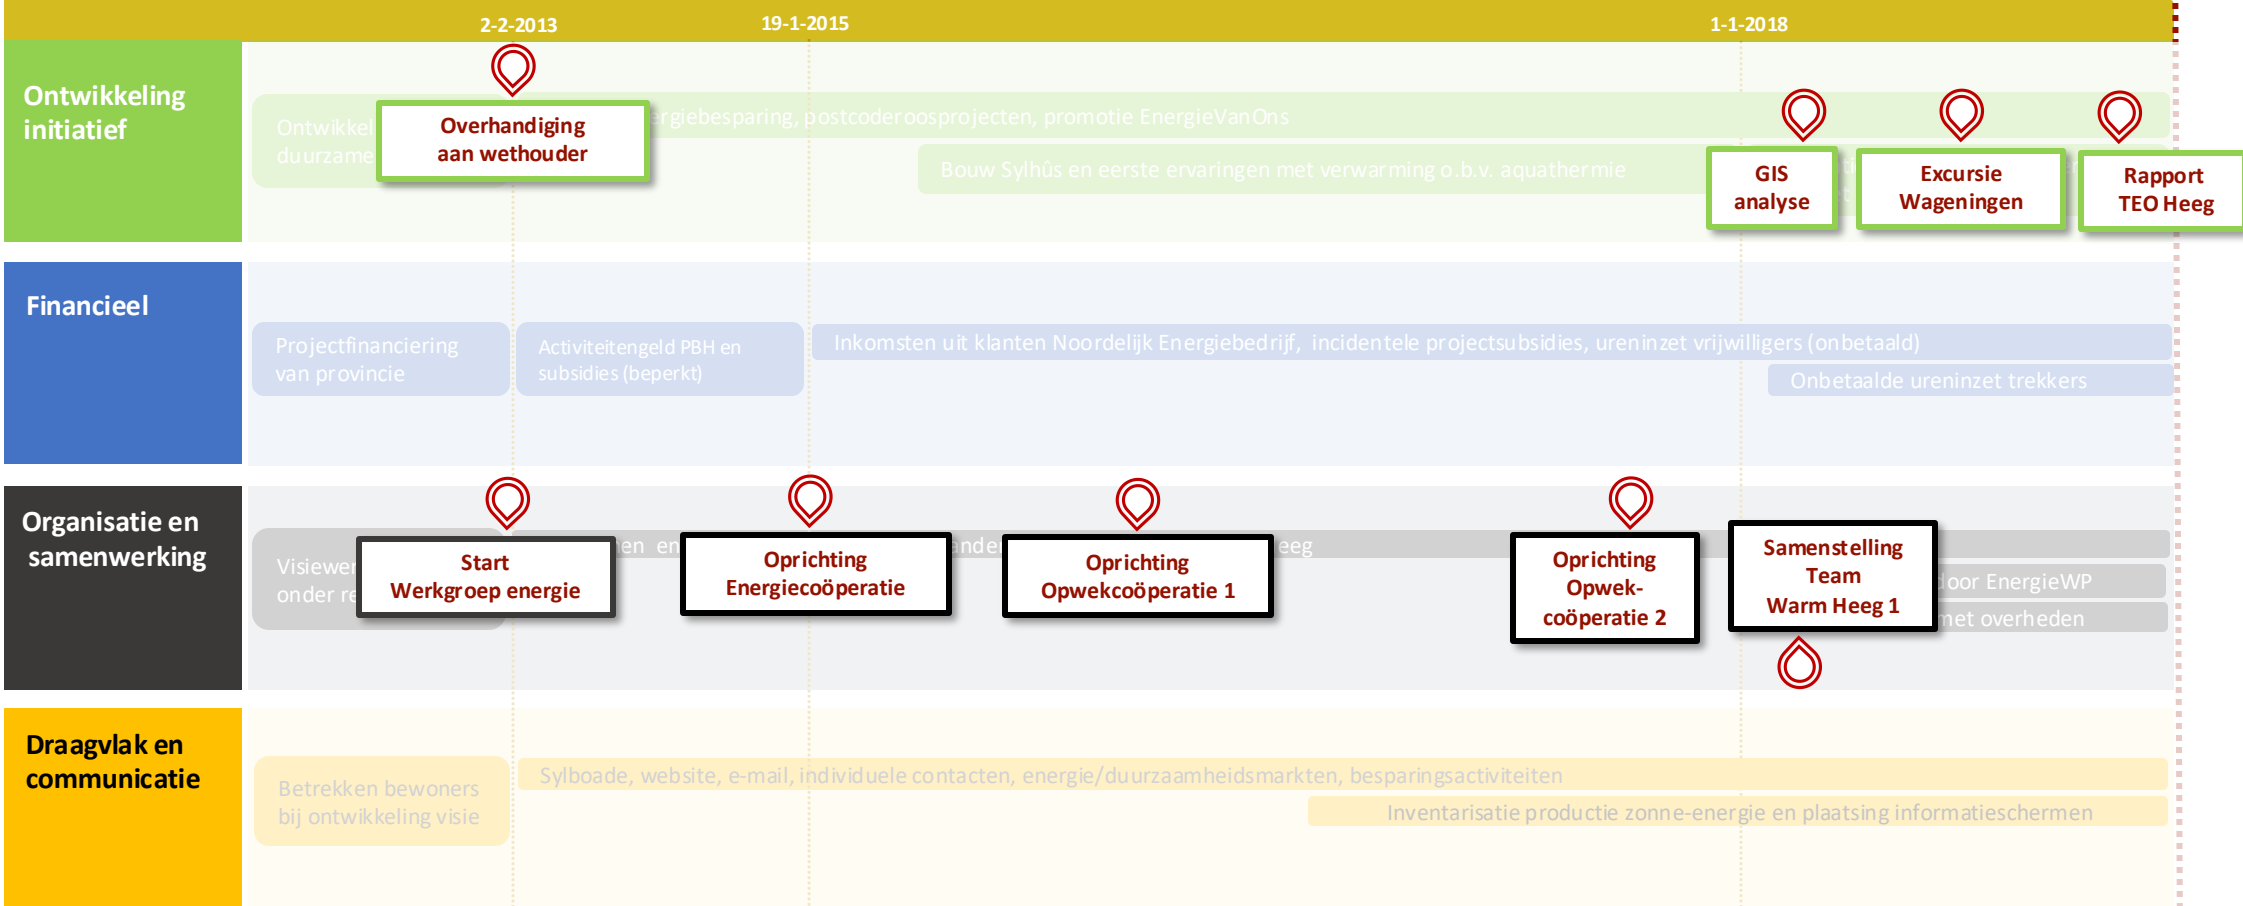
2-2-2013
19-1-2015
1-1-2018

Ontwikkeling initiatief

Ontwikkel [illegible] duurzame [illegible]

Overhandiging aan wethouder

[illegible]rgiebesparing, postcoderoosprojecten, promotie EnergieVanOns

Bouw Sylhûs en eerste ervaringen met verwarming o.b.v. aquathermie

GIS analyse

Excursie Wageningen

Rapport TEO Heeg

Financieel

Projectfinanciering van provincie

Activiteitengeld PBH en subsidies (beperkt)

Inkomsten uit klanten Noordelijk Energiebedrijf, incidentele projectsubsidies, ureninzet vrijwilligers (onbetaald)

Onbetaalde ureninzet trekkers

Organisatie en samenwerking

Visiewe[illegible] onder r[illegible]

Start Werkgroep energie

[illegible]en en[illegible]

Oprichting Energiecoöperatie

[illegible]nde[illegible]

Oprichting Opwekcoöperatie 1

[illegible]eeg

Oprichting Opwek-coöperatie 2

Samenstelling Team Warm Heeg 1

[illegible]door EnergieWP

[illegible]met overheden

Draagvlak en communicatie

Betrekken bewoners bij ontwikkeling visie

Sylboade, website, e-mail, individuele contacten, energie/duurzaamheidsmarkten, besparingsactiviteiten

Inventarisatie productie zonne-energie en plaatsing informatieschermen